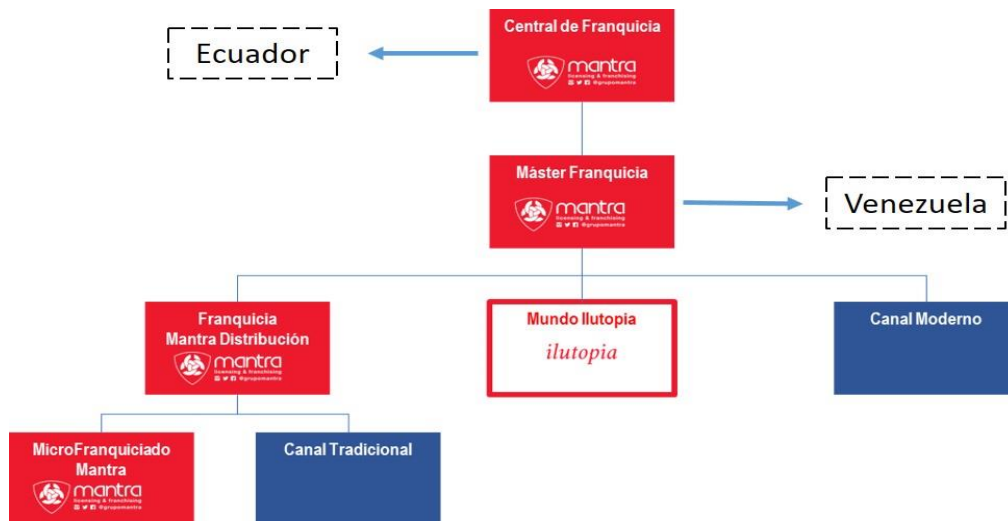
Ecuador

Central de Franquicia
mantra
licensing & franchising
@grupomantra

Máster Franquicia
mantra
licensing & franchising
@grupomantra

Venezuela

Franquicia Mantra Distribución
mantra
licensing & franchising
@grupomantra

Mundo Ilutopia
ilutopia

Canal Moderno

MicroFranquiciado Mantra
mantra
licensing & franchising
@grupomantra

Canal Tradicional